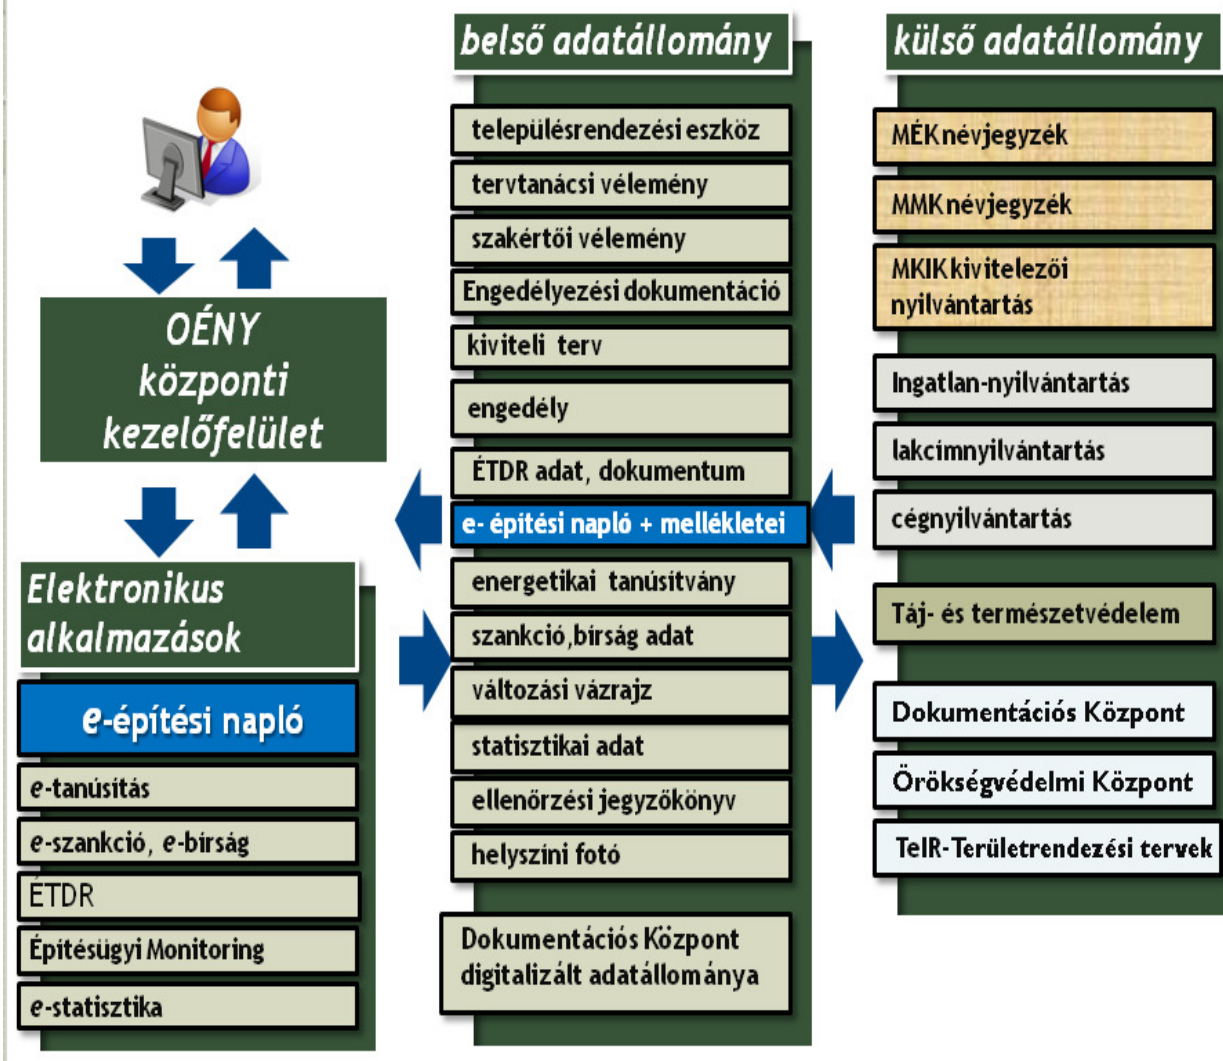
belső adatállomány

külső adatállomány

OÉNY központi kezelőfelület

Elektronikus alkalmazások

e-építési napló

e-tanúsítás

e-szankció, e-bírság

ÉTDR

Építésügyi Monitoring

e-statisztika

településrendezési eszköz

tervtanácsi vélemény

szakértői vélemény

Engedélyezési dokumentáció

kiviteli terv

engedély

ÉTDR adat, dokumentum

e- építési napló + mellékletei

energetikai tanúsítvány

szankció,bírság adat

változási vázrajz

statisztikai adat

ellenőrzési jegyzőkönyv

helyszíni fotó

Dokumentációs Központ digitalizált adatállománya

MÉK névjegyzék

MMK névjegyzék

MKIK kivitelezői nyilvántartás

Ingatlan-nyilvántartás

lakcímnyilvántartás

cégnyilvántartás

Táj- és természetvédelem

Dokumentációs Központ

Örökségvédelmi Központ

TeIR-Területrendezési tervek